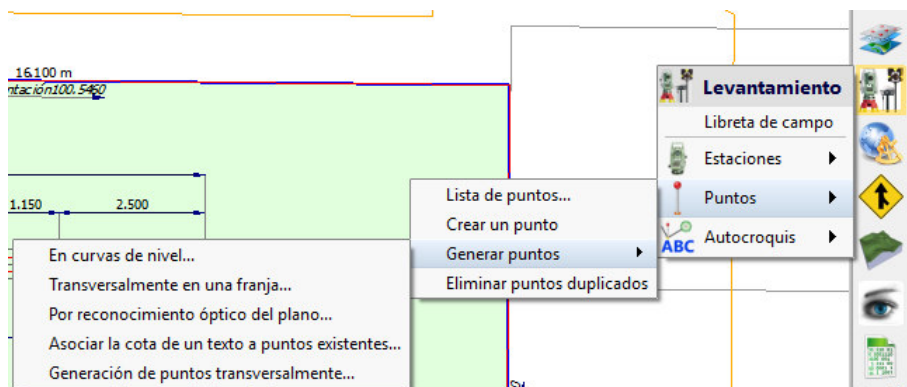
16.100 m
ntación100.5460

1.150
2.500

Levantamiento
Libreta de campo
Estaciones
Puntos
Autocroquis

Lista de puntos...
Crear un punto
Generar puntos
Eliminar puntos duplicados

En curvas de nivel...
Transversalmente en una franja...
Por reconocimiento óptico del plano...
Asociar la cota de un texto a puntos existentes...
Generación de puntos transversalmente...

ABC